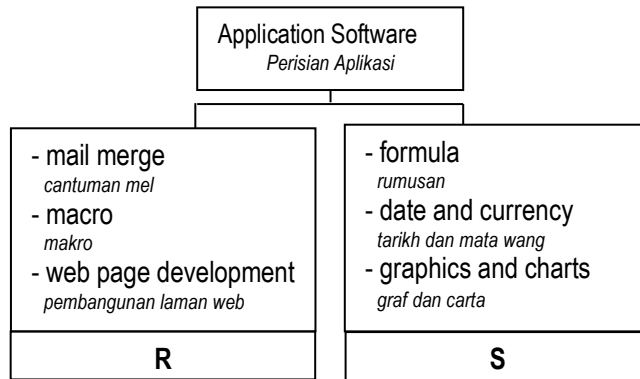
Application Software
*Perisian Aplikasi*

- mail merge
*cantuman mel*
- macro
*makro*
- web page development
*pembangunan laman web*

R

- formula
*rumusan*
- date and currency
*tarikh dan mata wang*
- graphics and charts
*graf dan carta*

S